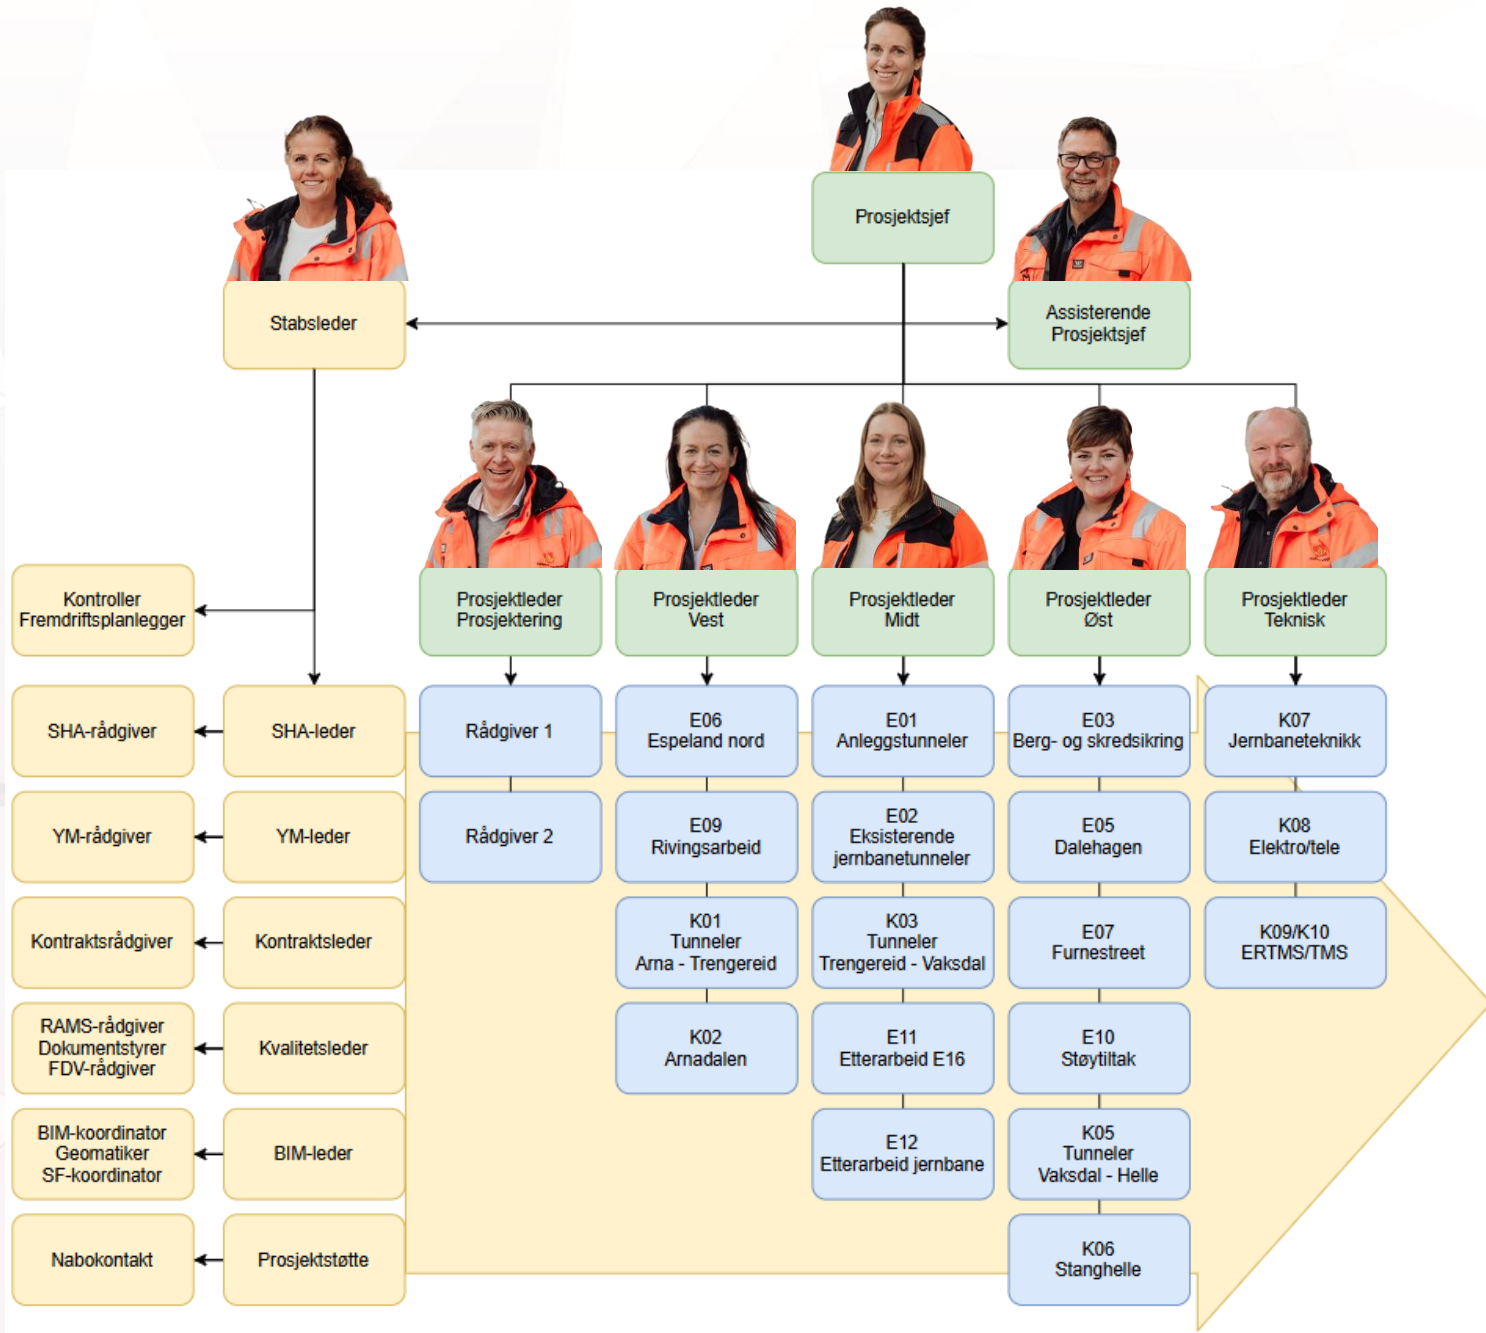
Prosjektsjef

Stabsleder

Assisterende Prosjektsjef

Prosjektleder Prosjektering

Prosjektleder Vest

Prosjektleder Midt

Prosjektleder Øst

Prosjektleder Teknisk

Kontroller Fremdriftsplanlegger

SHA-rådgiver

SHA-leder

YM-rådgiver

YM-leder

Kontraktsrådgiver

Kontraktsleder

RAMS-rådgiver Dokumentstyrer FDV-rådgiver

Kvalitetsleder

BIM-koordinator Geomatiker SF-koordinator

BIM-leder

Nabokontakt

Prosjektstøtte

Rådgiver 1

Rådgiver 2

E06 Espeland nord

E09 Rivingsarbeid

K01 Tunneler Arna - Trengereid

K02 Arnadalen

E01 Anleggstunneler

E02 Eksisterende jernbanetunneler

K03 Tunneler Trengereid - Vaksdal

E11 Etterarbeid E16

E12 Etterarbeid jernbane

E03 Berg- og skredsikring

E05 Dalehagen

E07 Furnestreet

E10 Støytiltak

K05 Tunneler Vaksdal - Helle

K06 Stanghelle

K07 Jernbaneteknikk

K08 Elektro/tele

K09/K10 ERTMS/TMS